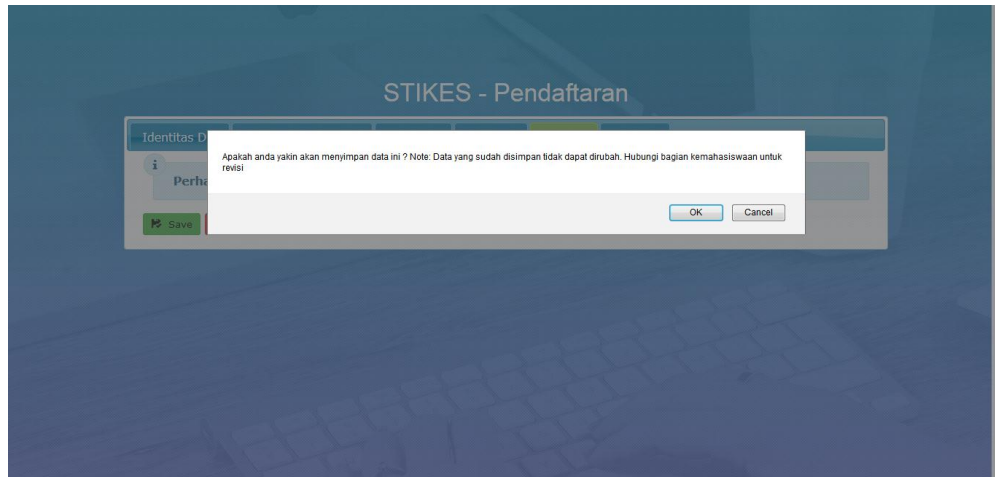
STIKES - Pendaftaran

Identitas D

i

Perha

Save

Apakah anda yakin akan menyimpan data ini ? Note: Data yang sudah disimpan tidak dapat dirubah. Hubungi bagian kemahasiswaan untuk revisi

OK

Cancel